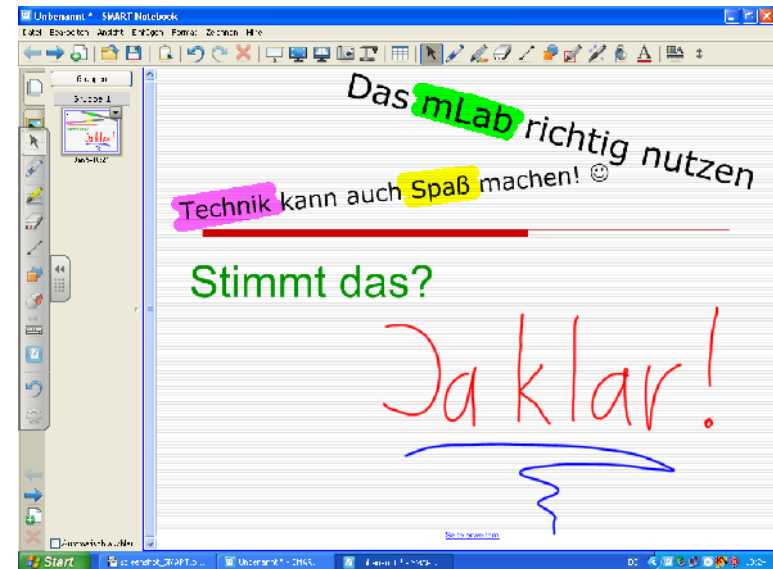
Unbenannt * - SMART Notebook

Datei Bearbeiten Ansicht Einfügen Format Zeichnen Hilfe

Gruppen

Gruppe 1

Das mLab richtig nutzen

Technik kann auch Spaß machen! ☺

Stimmt das?

Ja klar!

Seite erweitern

Automatisch ausblenden

Start

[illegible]

Unbenannt * - SMAR...

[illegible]